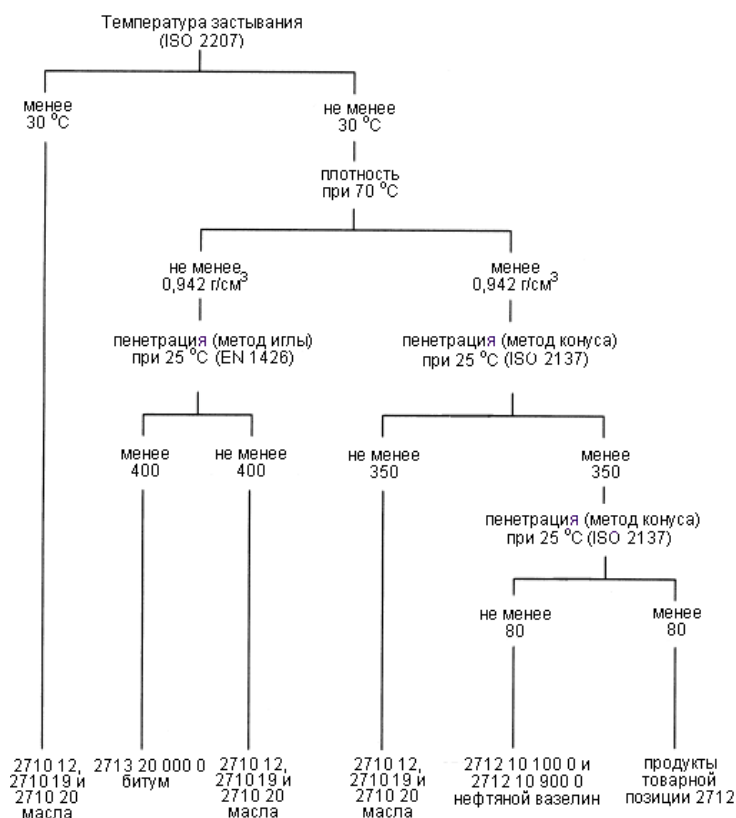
Температура застывания (ISO 2207)

менее 30 $^{o}$C

не менее 30 $^{o}$C

плотность при 70 $^{o}$C

не менее 0,942 г/см$^3$

пенетрация (метод иглы) при 25 $^{o}$C (EN 1426)

менее 400

не менее 400

менее 0,942 г/см$^3$

пенетрация (метод конуса) при 25 $^{o}$C (ISO 2137)

не менее 350

менее 350

пенетрация (метод конуса) при 25 $^{o}$C (ISO 2137)

не менее 80

менее 80

2710 12, 2710 19 и 2710 20 масла

2713 20 000 0 битум

2710 12, 2710 19 и 2710 20 масла

2710 12, 2710 19 и 2710 20 масла

2712 10 100 0 и 2712 10 900 0 нефтяной вазелин

продукты товарной позиции 2712